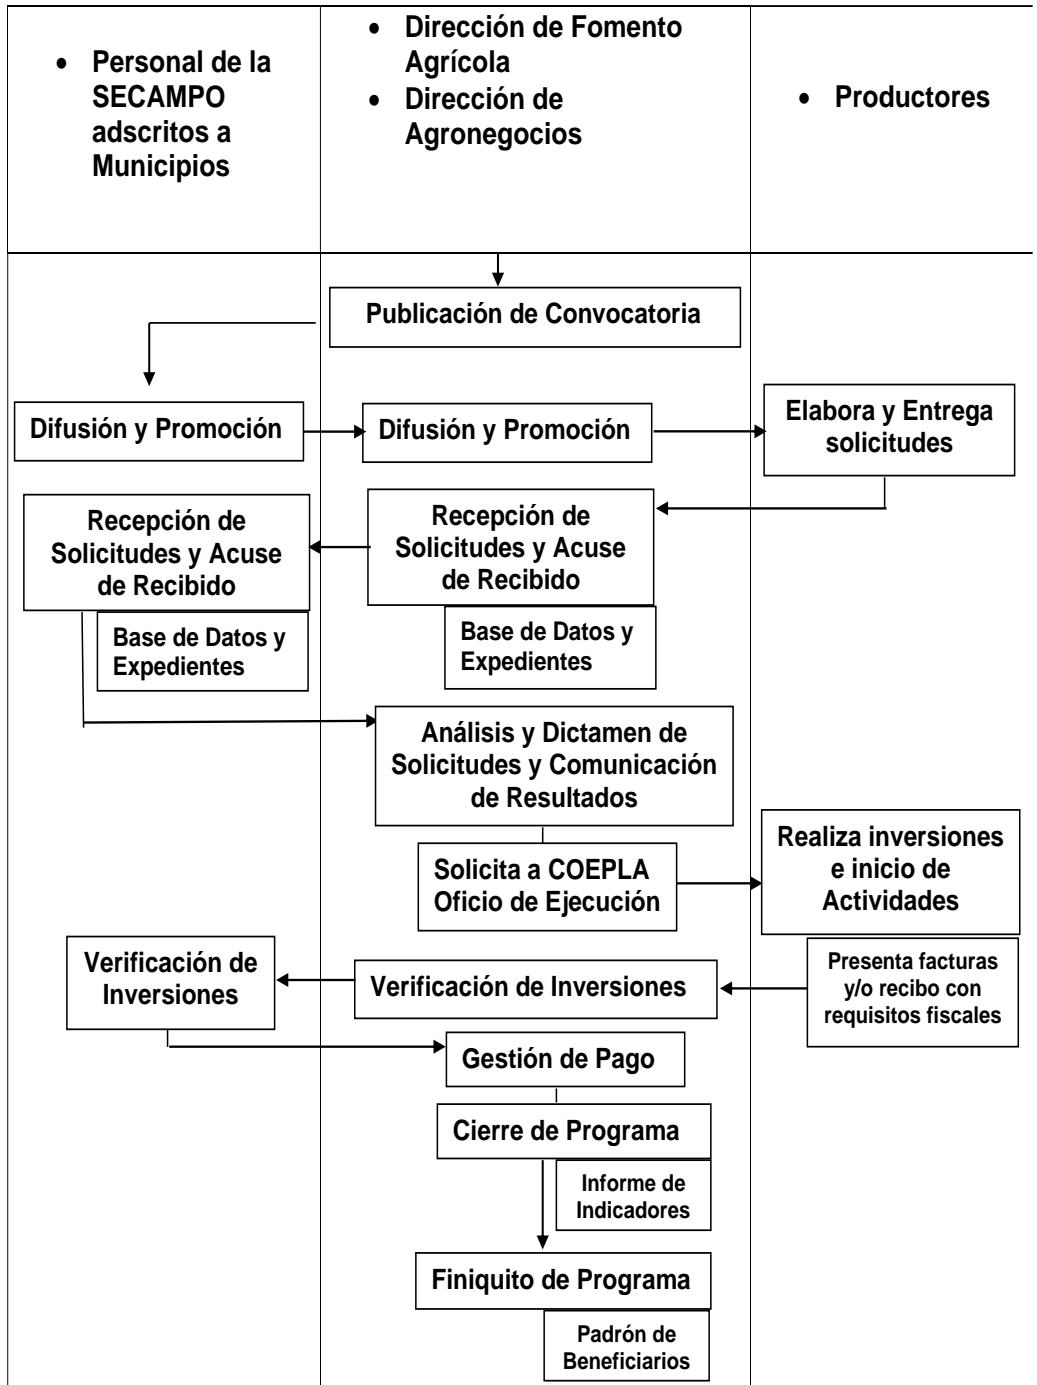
• Personal de la SECAMPO adscritos a Municipios

• Dirección de Fomento Agrícola
• Dirección de Agronegocios

• Productores

Publicación de Convocatoria

Difusión y Promoción

Difusión y Promoción

Elabora y Entrega solicitudes

Recepción de Solicitudes y Acuse de Recibido

Base de Datos y Expedientes

Recepción de Solicitudes y Acuse de Recibido

Base de Datos y Expedientes

Análisis y Dictamen de Solicitudes y Comunicación de Resultados

Solicita a COEPLA Oficio de Ejecución

Realiza inversiones e inicio de Actividades

Verificación de Inversiones

Verificación de Inversiones

Presenta facturas y/o recibo con requisitos fiscales

Gestión de Pago

Cierre de Programa

Informe de Indicadores

Finiquito de Programa

Padrón de Beneficiarios